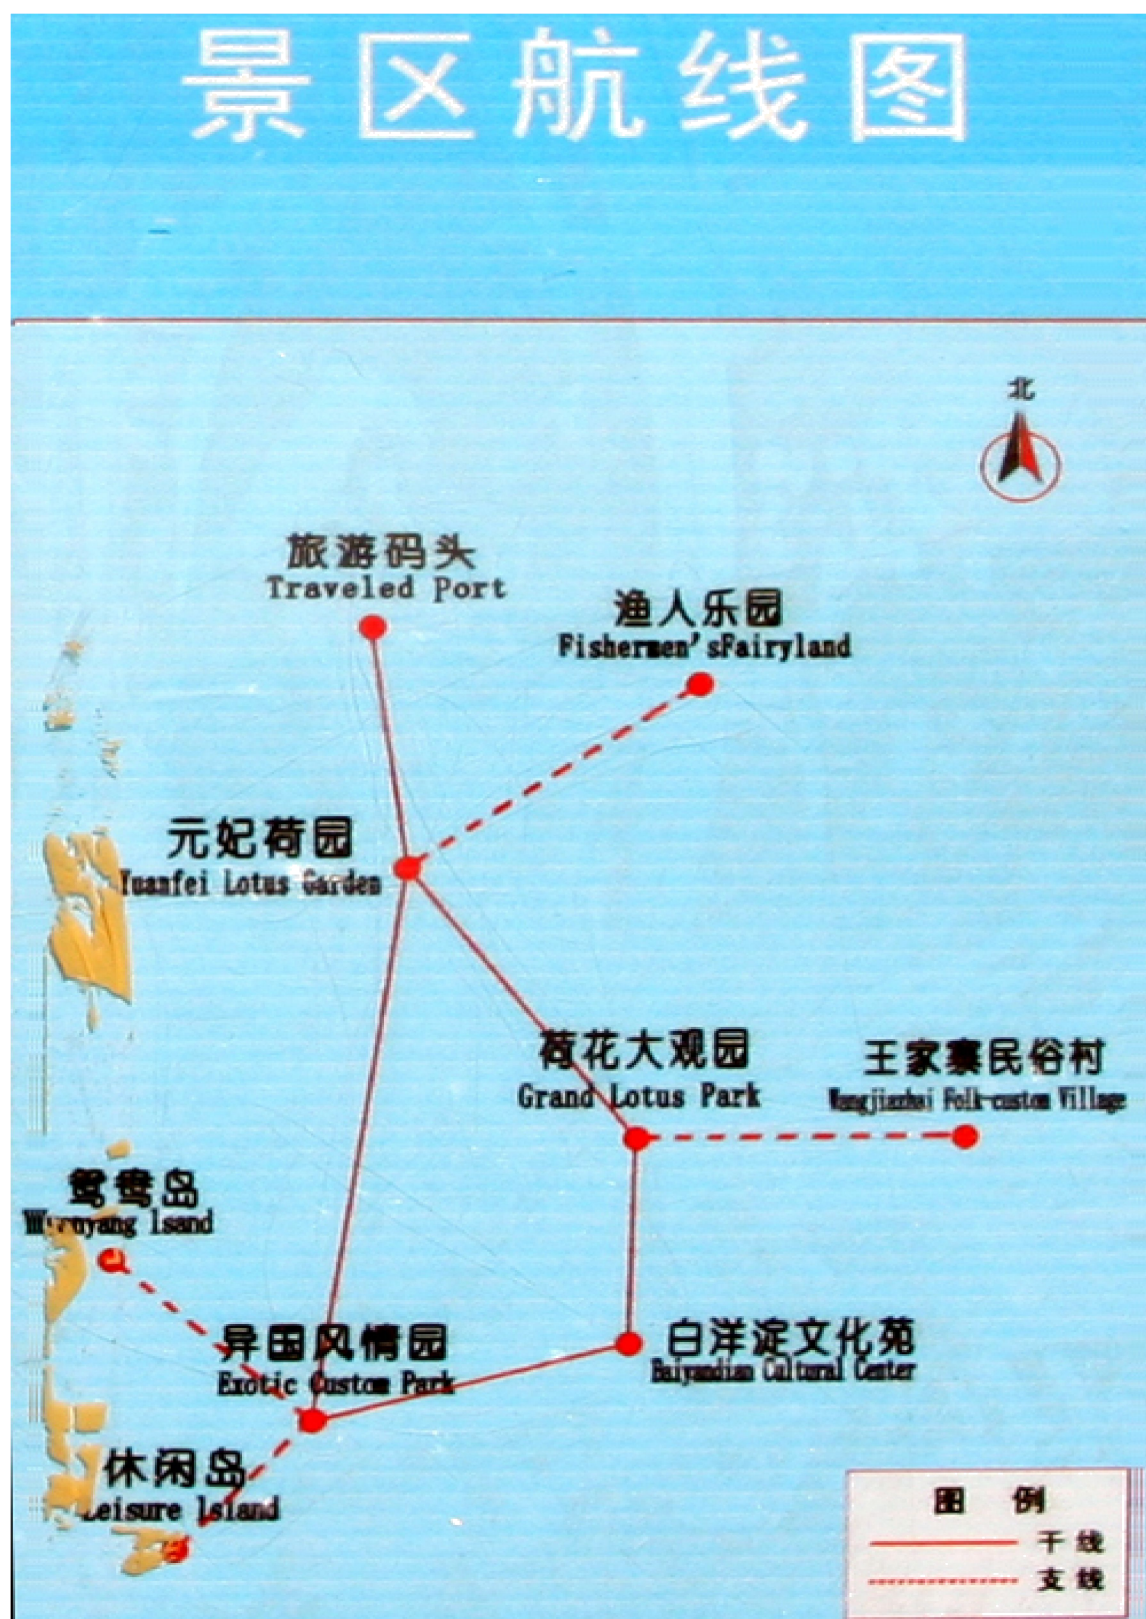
景区航线图

北

旅游码头
Traveled Port

渔人乐园
Fishermen'sFairyland

元妃荷园
Yuanfei Lotus Garden

荷花大观园
Grand Lotus Park

王家寨民俗村
Wangjiazhai Folk-custom Village

鸳鸯岛
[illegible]yang Isand

异国风情园
Exotic Custom Park

白洋淀文化苑
Baiyangdian Cultural Center

休闲岛
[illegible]eisure Island

图 例
干线
支线